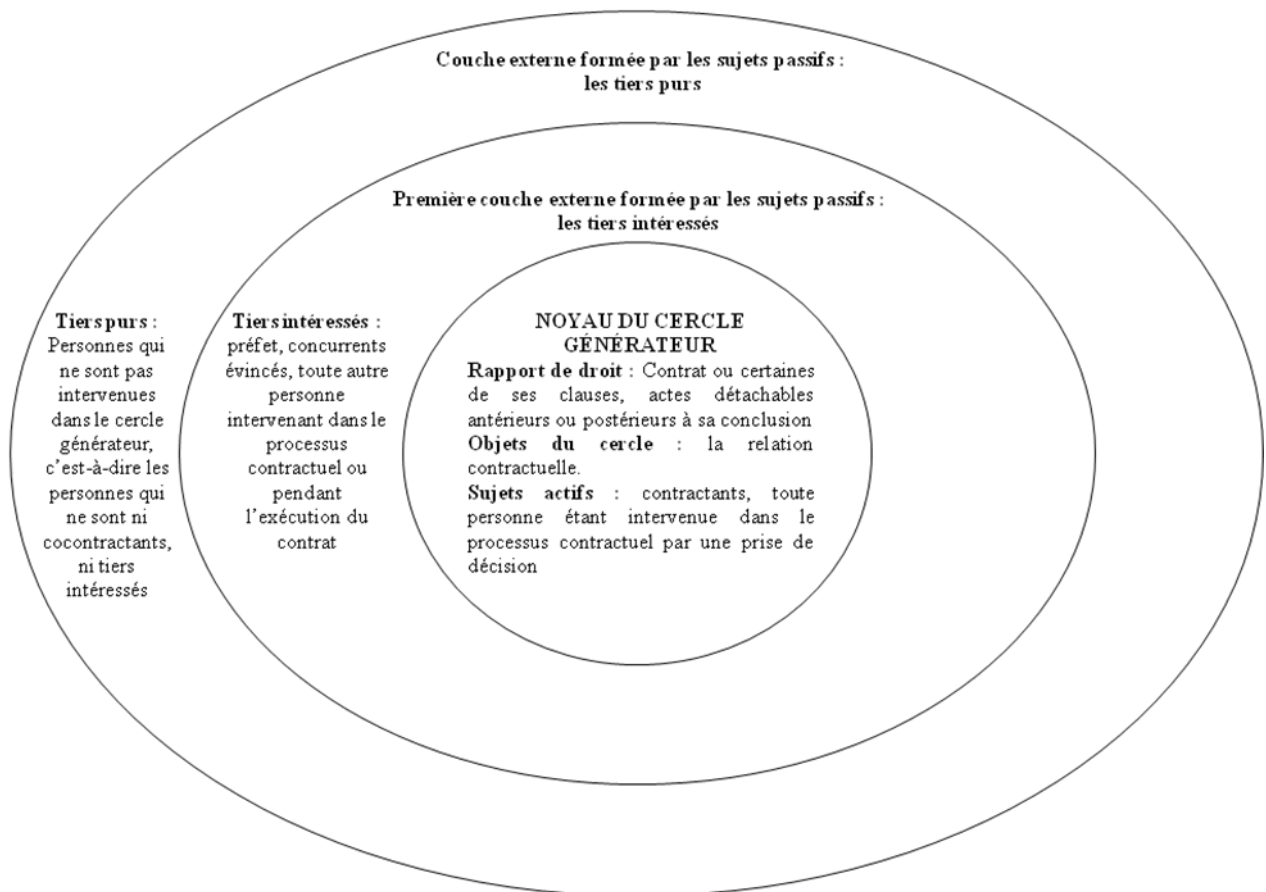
Couche externe formée par les sujets passifs : les tiers purs

Première couche externe formée par les sujets passifs : les tiers intéressés

Tiers purs : Personnes qui ne sont pas intervenues dans le cercle générateur, c'est-à-dire les personnes qui ne sont ni cocontractants, ni tiers intéressés

Tiers intéressés : préfet, concurrents évincés, toute autre personne intervenant dans le processus contractuel ou pendant l'exécution du contrat

NOYAU DU CERCLE GÉNÉRATEUR

Rapport de droit : Contrat ou certaines de ses clauses, actes détachables antérieurs ou postérieurs à sa conclusion

Objets du cercle : la relation contractuelle.

Sujets actifs : contractants, toute personne étant intervenue dans le processus contractuel par une prise de décision